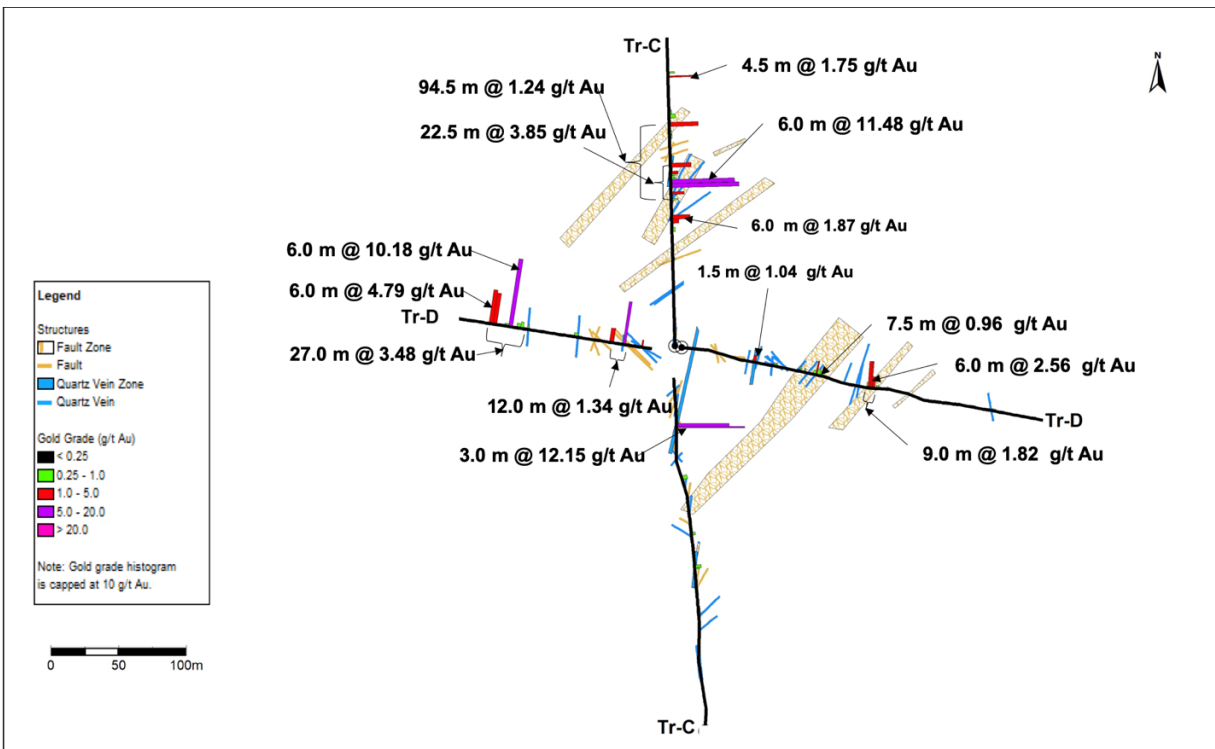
Tr-C

4.5 m @ 1.75 g/t Au

N

94.5 m @ 1.24 g/t Au

22.5 m @ 3.85 g/t Au

6.0 m @ 11.48 g/t Au

6.0 m @ 1.87 g/t Au

6.0 m @ 10.18 g/t Au

1.5 m @ 1.04 g/t Au

6.0 m @ 4.79 g/t Au

Tr-D

7.5 m @ 0.96 g/t Au

27.0 m @ 3.48 g/t Au

6.0 m @ 2.56 g/t Au

12.0 m @ 1.34 g/t Au

Tr-D

3.0 m @ 12.15 g/t Au

9.0 m @ 1.82 g/t Au

Legend

Structures
Fault Zone
Fault
Quartz Vein Zone
Quartz Vein

Gold Grade (g/t Au)
< 0.25
0.25 - 1.0
1.0 - 5.0
5.0 - 20.0
> 20.0

Note: Gold grade histogram is capped at 10 g/t Au.

0 50 100m

Tr-C